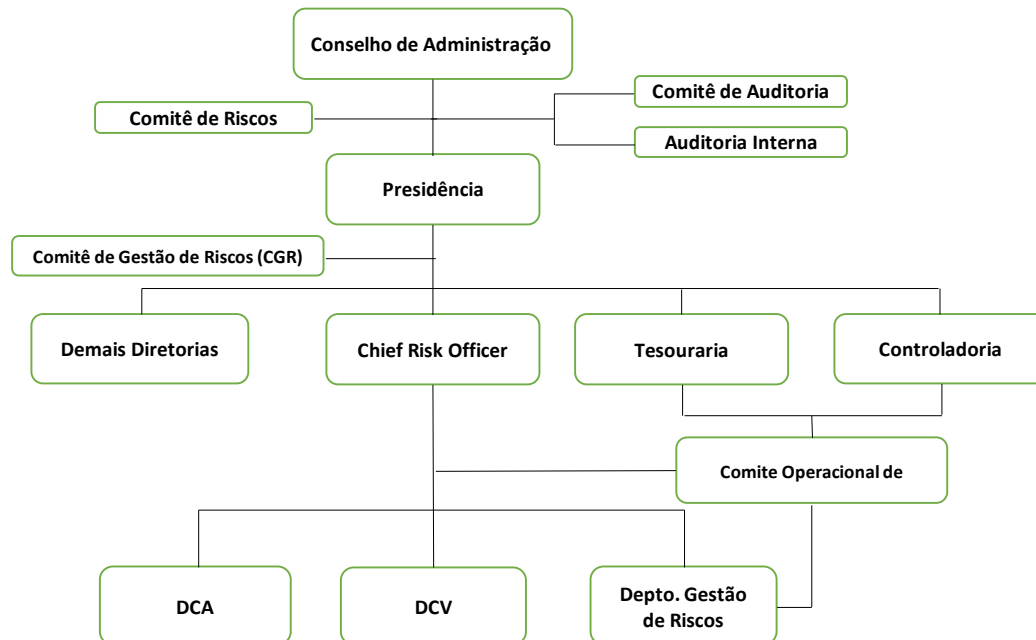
Conselho de Administração

Comitê de Auditoria

Comitê de Riscos

Auditoria Interna

Presidência

Comitê de Gestão de Riscos (CGR)

Demais Diretorias

Chief Risk Officer

Tesouraria

Controladoria

Comite Operacional de

DCA

DCV

Depto. Gestão de Riscos